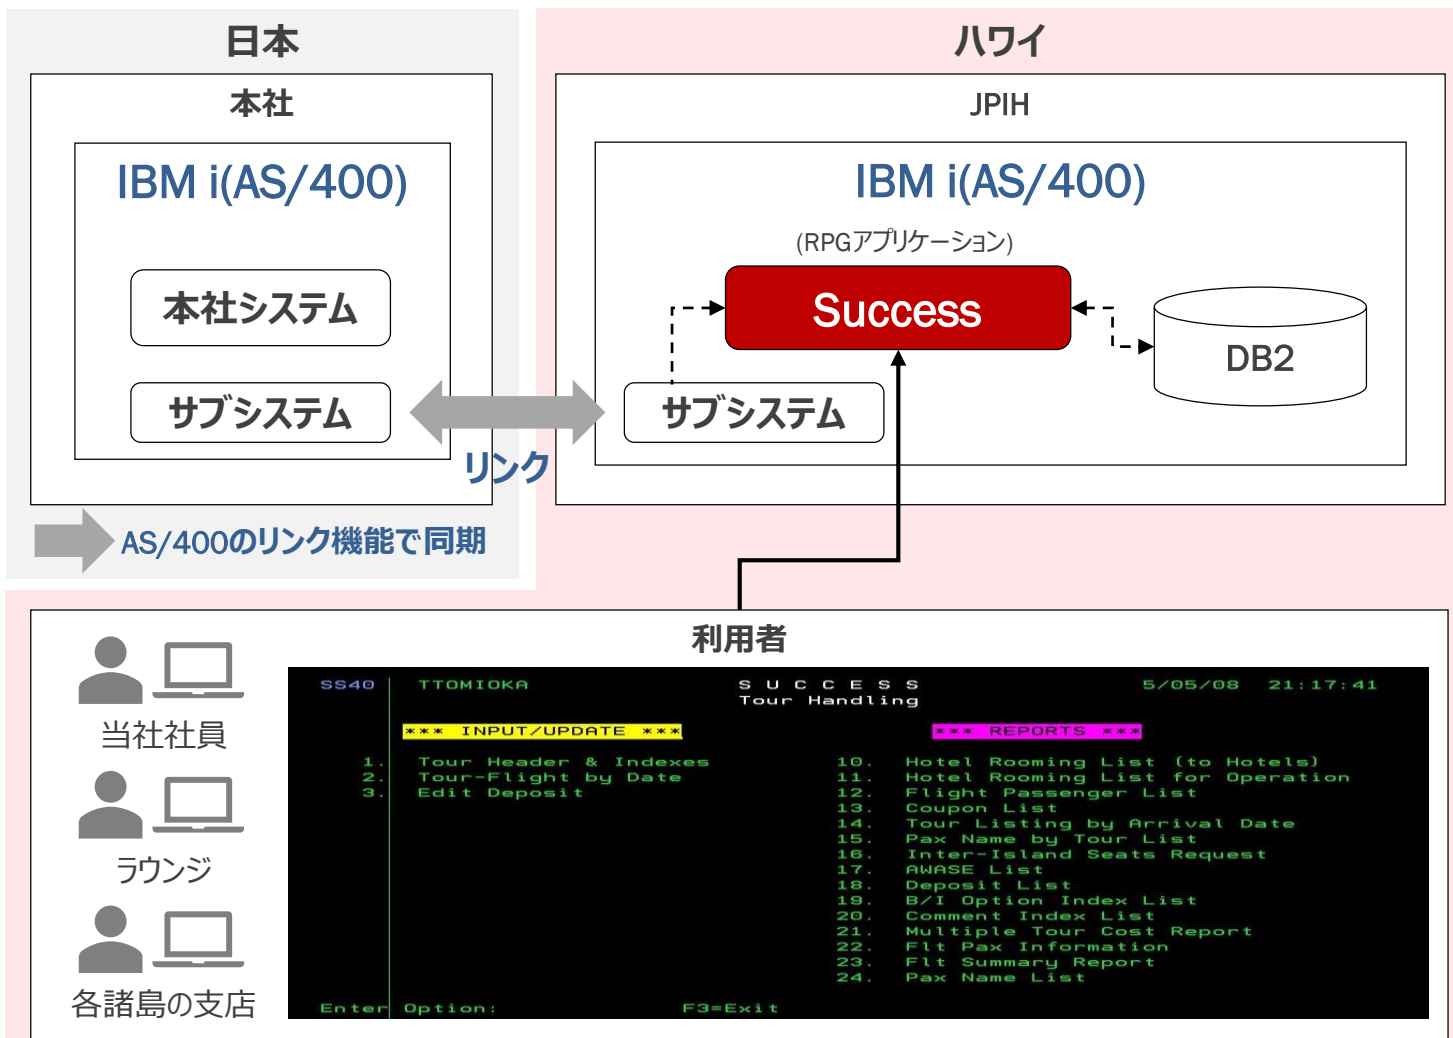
日本

本社

IBM i(AS/400)

本社システム

サブシステム

AS/400のリンク機能で同期

ハワイ

JPIH

IBM i(AS/400)

(RPGアプリケーション)

Success

DB2

サブシステム

リンク

利用者

当社社員

ラウンジ

各諸島の支店

SS40 TTOMIOKA S U C C E S S 5/05/08 21:17:41
Tour Handling

*** INPUT/UPDATE ***

1. Tour Header & Indexes
2. Tour-Flight by Date
3. Edit Deposit

*** REPORTS ***

10. Hotel Rooming List (to Hotels)
11. Hotel Rooming List for Operation
12. Flight Passenger List
13. Coupon List
14. Tour Listing by Arrival Date
15. Pax Name by Tour List
16. Inter-Island Seats Request
17. AWASE List
18. Deposit List
19. B/I Option Index List
20. Comment Index List
21. Multiple Tour Cost Report
22. Flt Pax Information
23. Flt Summary Report
24. Pax Name List

Enter Option: F3=Exit